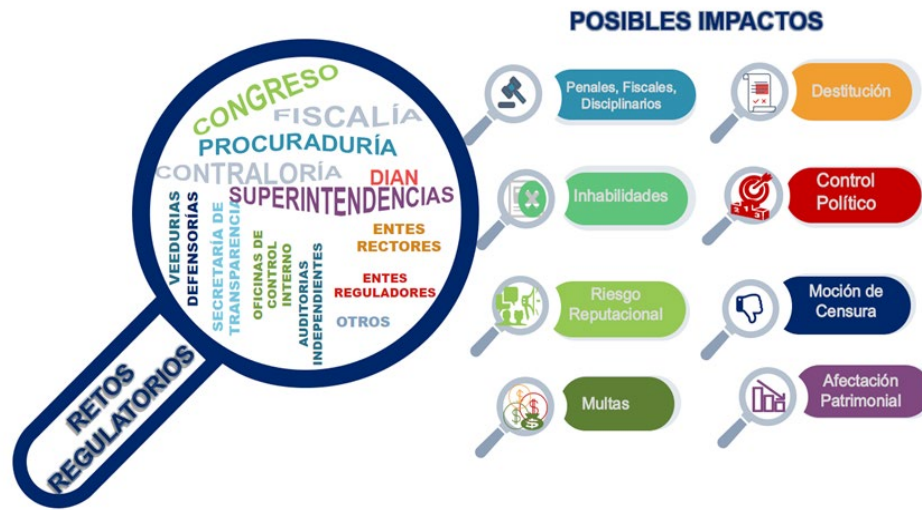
POSIBLES IMPACTOS

CONGRESO
FISCALÍA
PROCURADURÍA
CONTRALORÍA
DIAN
SUPERINTENDENCIAS
VEEDURIAS
DEFENSORÍAS
SECRETARÍA DE TRANSPARENCIA
OFICINAS DE CONTROL INTERNO
AUDITORIAS INDEPENDIENTES
ENTES RECTORES
ENTES REGULADORES
OTROS

RETOS REGULATORIOS

Penales, Fiscales, Disciplinarios
Destitución
Inhabilidades
Control Político
Riesgo Reputacional
Moción de Censura
Multas
Afectación Patrimonial